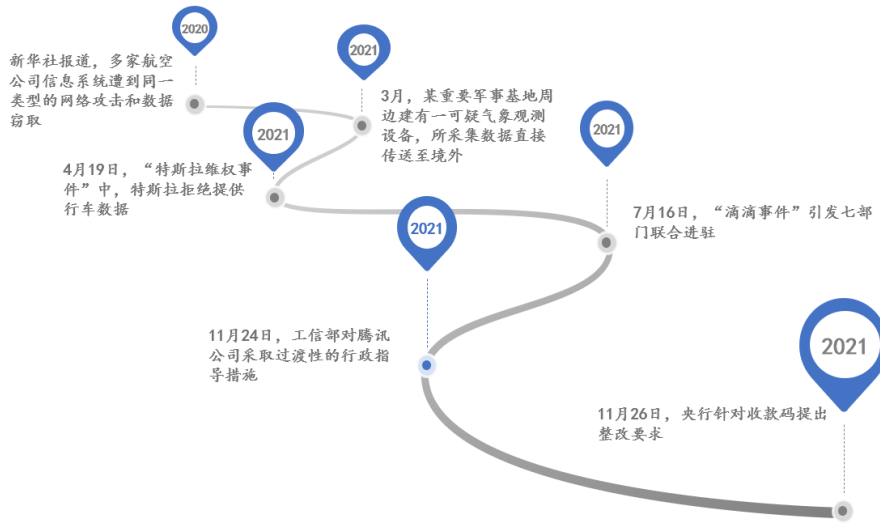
2020

新华社报道，多家航空公司信息系统遭到同一类型的网络攻击和数据窃取

2021

3月，某重要军事基地周边建有一可疑气象观测设备，所采集数据直接传送至境外

2021

4月19日，“特斯拉维权事件”中，特斯拉拒绝提供行车数据

2021

7月16日，“滴滴事件”引发七部门联合进驻

2021

11月24日，工信部对腾讯公司采取过渡性的行政指导措施

2021

11月26日，央行针对收款码提出整改要求